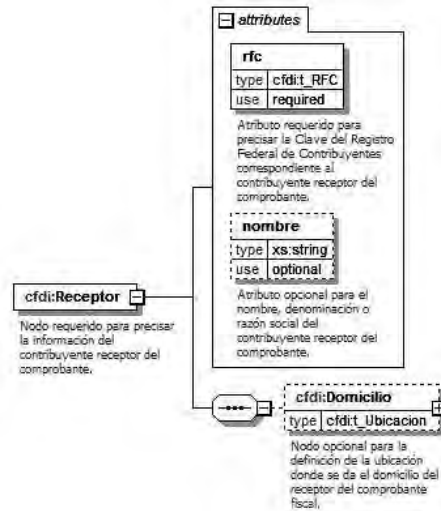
attributes

rfc

| type | cfdi:t_RFC |
|---|---|
| use | required |

Atributo requerido para precisar la Clave del Registro Federal de Contribuyentes correspondiente al contribuyente receptor del comprobante.

nombre

| type | xs:string |
|---|---|
| use | optional |

Atributo opcional para el nombre, denominación o razón social del contribuyente receptor del comprobante.

cfdi:Receptor

Nodo requerido para precisar la información del contribuyente receptor del comprobante.

cfdi:Domicilio

| type | cfdi:t_Ubicacion |
|---|---|

Nodo opcional para la definición de la ubicación donde se da el domicilio del receptor del comprobante fiscal.